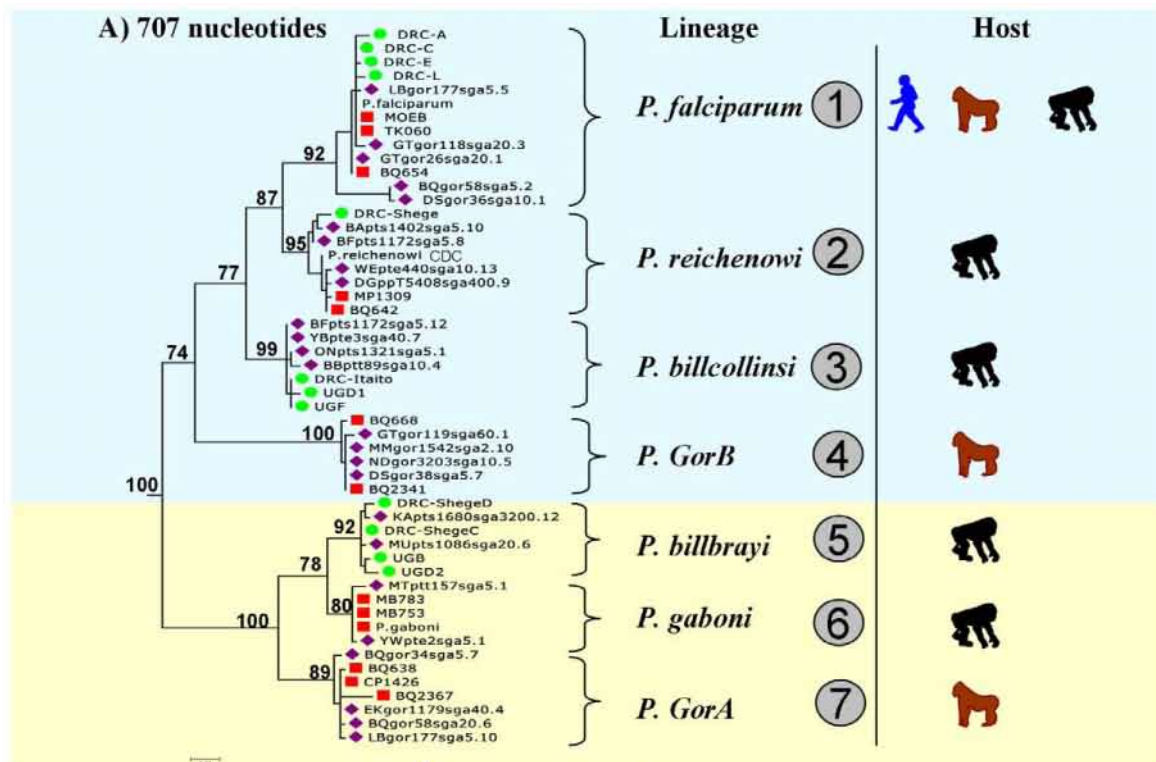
A) 707 nucleotides

Lineage

Host

DRC-A
DRC-C
DRC-E
DRC-L
LBgor177sga5.5
P.falciparum
MOEB
TK060
GTgor118sga20.3
GTgor26sga20.1
BQ654
BQgor58sga5.2
DSgor36sga10.1

P. falciparum 1

DRC-Shege
BApts1402sga5.10
BFpts1172sga5.8
P.reichenowi CDC
WEpte440sga10.13
DGppT5408sga400.9
MP1309
BQ642

P. reichenowi 2

BFpts1172sga5.12
YBpte3sga40.7
ONpts1321sga5.1
BBptt89sga10.4
DRC-Itaito
UGD1
UGF

P. billcollinsi 3

BQ668
GTgor119sga60.1
MMgor1542sga2.10
NDgor3203sga10.5
DSgor38sga5.7
BQ2341

P. GorB 4

DRC-ShegeD
KApts1680sga3200.12
DRC-ShegeC
MUpts1086sga20.6
UGB
UGD2

P. billbrayi 5

MTptt157sga5.1
MB783
MB753
P.gaboni
YWpte2sga5.1

P. gaboni 6

BQgor34sga5.7
BQ638
CP1426
BQ2367
EKgor1179sga40.4
BQgor58sga20.6
LBgor177sga5.10

P. GorA 7

92
87
95
77
99
74
100
100
92
78
80
100
89